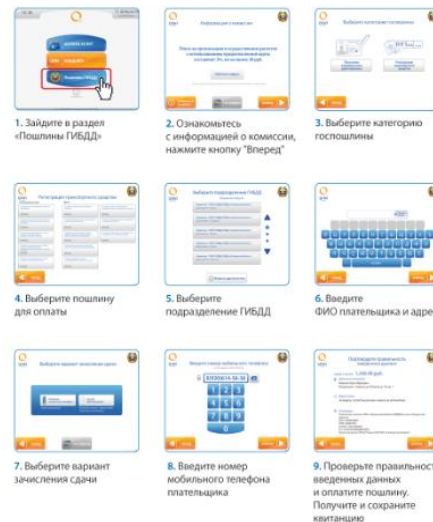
Информация о комиссии

Выберите категорию госпошлины

1. Зайдите в раздел «Пошлины ГИБДД»

2. Ознакомьтесь с информацией о комиссии, нажмите кнопку "Вперед"

3. Выберите категорию госпошлины

Регистрация транспортного средства

Выберите подразделение ГИБДД

4. Выберите пошлину для оплаты

5. Выберите подразделение ГИБДД

6. Введите ФИО плательщика и адре

Выберите вариант зачисления сдачи

Введите номер мобильного телефона

Подтвердите правильность введенных данных

7. Выберите вариант зачисления сдачи

8. Введите номер мобильного телефона плательщика

9. Проверьте правильность введенных данных и оплатите пошлину. Получите и сохраните квитанцию